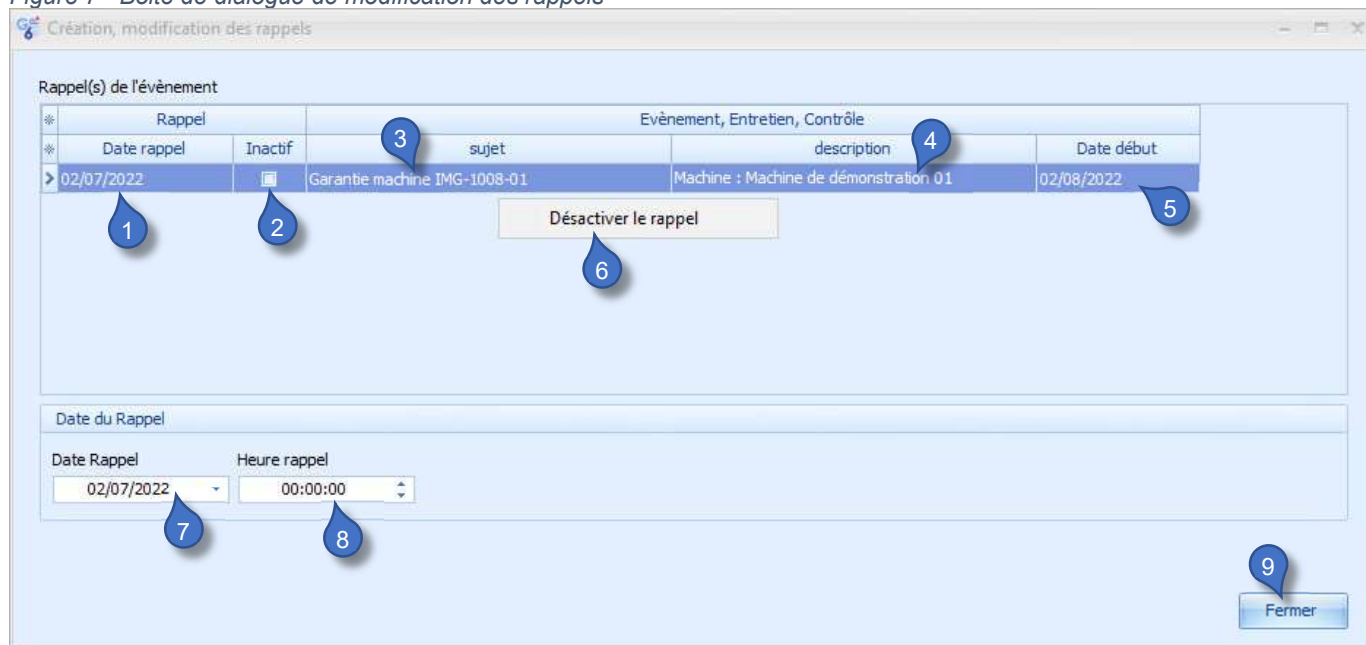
Figure 7 - Boîte de dialogue de modification des rappels

Création, modification des rappels

Rappel(s) de l'évènement

| Rappel | | Evènement, Entretien, Contrôle | | |
|---|---|---|---|---|
| Date rappel | Inactif | sujet | description | Date début |
| 02/07/2022 | | Garantie machine IMG-1008-01 | Machine : Machine de démonstration 01 | 02/08/2022 |

1 2 3 4 5

Désactiver le rappel

6

Date du Rappel

Date Rappel
02/07/2022

Heure rappel
00:00:00

7 8

9

Fermer